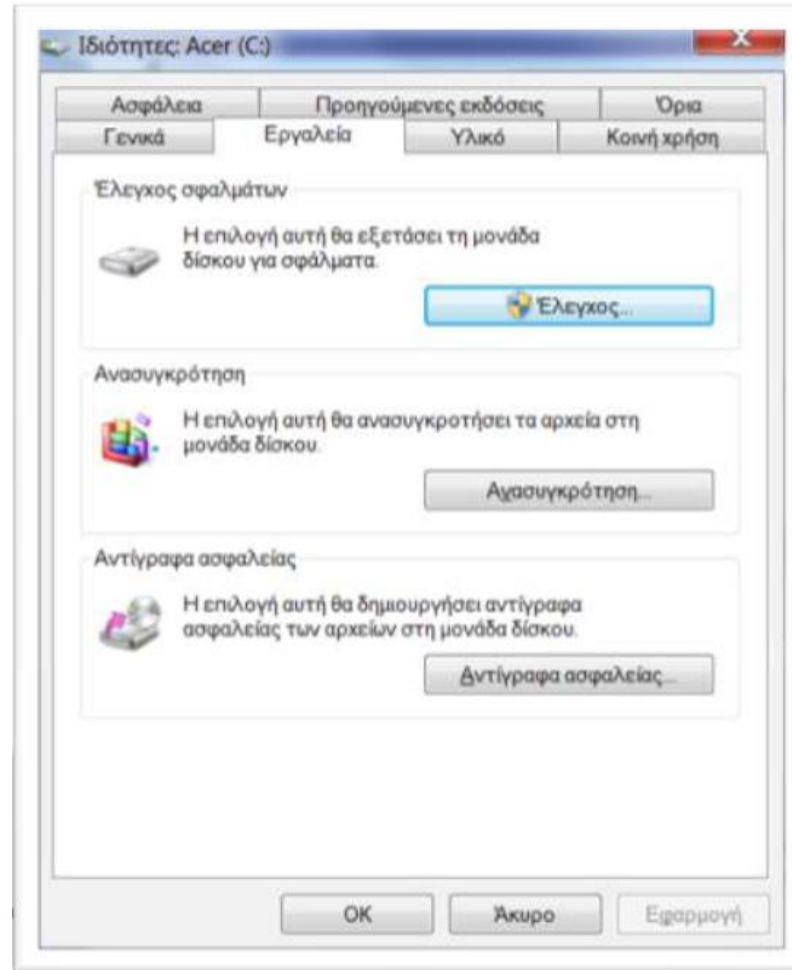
Ιδιότητες: Acer (C:)

Ασφάλεια | Προηγούμενες εκδόσεις | Όρια
Γενικά | Εργαλεία | Υλικό | Κοινή χρήση

Έλεγχος σφαλμάτων

Η επιλογή αυτή θα εξετάσει τη μονάδα δίσκου για σφάλματα.

Έλεγχος...

Ανασυγκρότηση

Η επιλογή αυτή θα ανασυγκροτήσει τα αρχεία στη μονάδα δίσκου.

Ανασυγκρότηση...

Αντίγραφα ασφαλείας

Η επιλογή αυτή θα δημιουργήσει αντίγραφα ασφαλείας των αρχείων στη μονάδα δίσκου.

Αντίγραφα ασφαλείας...

OK | Άκυρο | Εφαρμογή